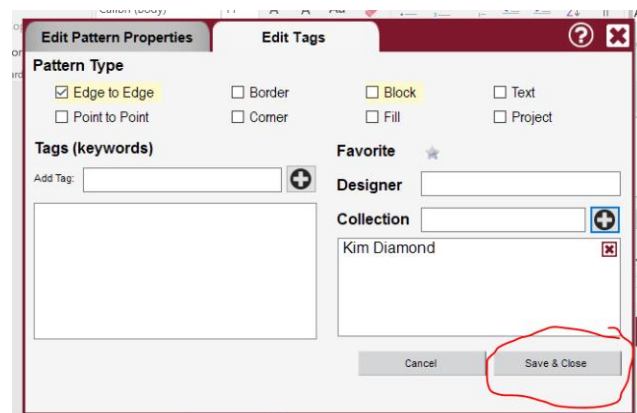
Calibri (Body)

Edit Pattern Properties

Edit Tags

Pattern Type

☑ Edge to Edge
☐ Border
☐ Block
☐ Text
☐ Point to Point
☐ Corner
☐ Fill
☐ Project

Tags (keywords)

Add Tag:

Favorite

Designer

Collection

Kim Diamond

Cancel

Save & Close